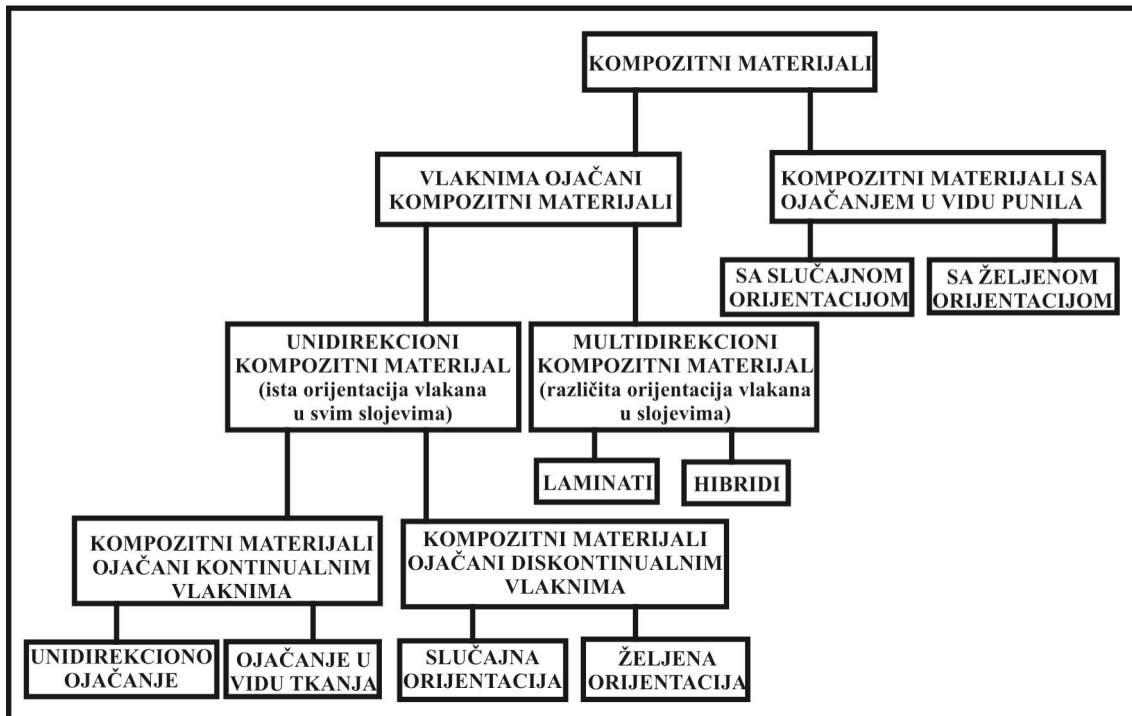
KOMPOZITNI MATERIJALI

VLAKNIMA OJAČANI KOMPOZITNI MATERIJALI

KOMPOZITNI MATERIJALI SA OJAČANJEM U VIDU PUNILA

SA SLUČAJNOM ORIJENTACIJOM

SA ŽELJENOM ORIJENTACIJOM

UNIDIREKCIONI KOMPOZITNI MATERIJAL (ista orijentacija vlakana u svim slojevima)

MULTIDIREKCIONI KOMPOZITNI MATERIJAL (različita orijentacija vlakana u slojevima)

LAMINATI

HIBRIDI

KOMPOZITNI MATERIJALI OJAČANI KONTINUALNIM VLAKNIMA

KOMPOZITNI MATERIJALI OJAČANI DISKONTINUALNIM VLAKNIMA

UNIDIREKCIONO OJAČANJE

OJAČANJE U VIDU TKANJA

SLUČAJNA ORIJENTACIJA

ŽELJENA ORIJENTACIJA